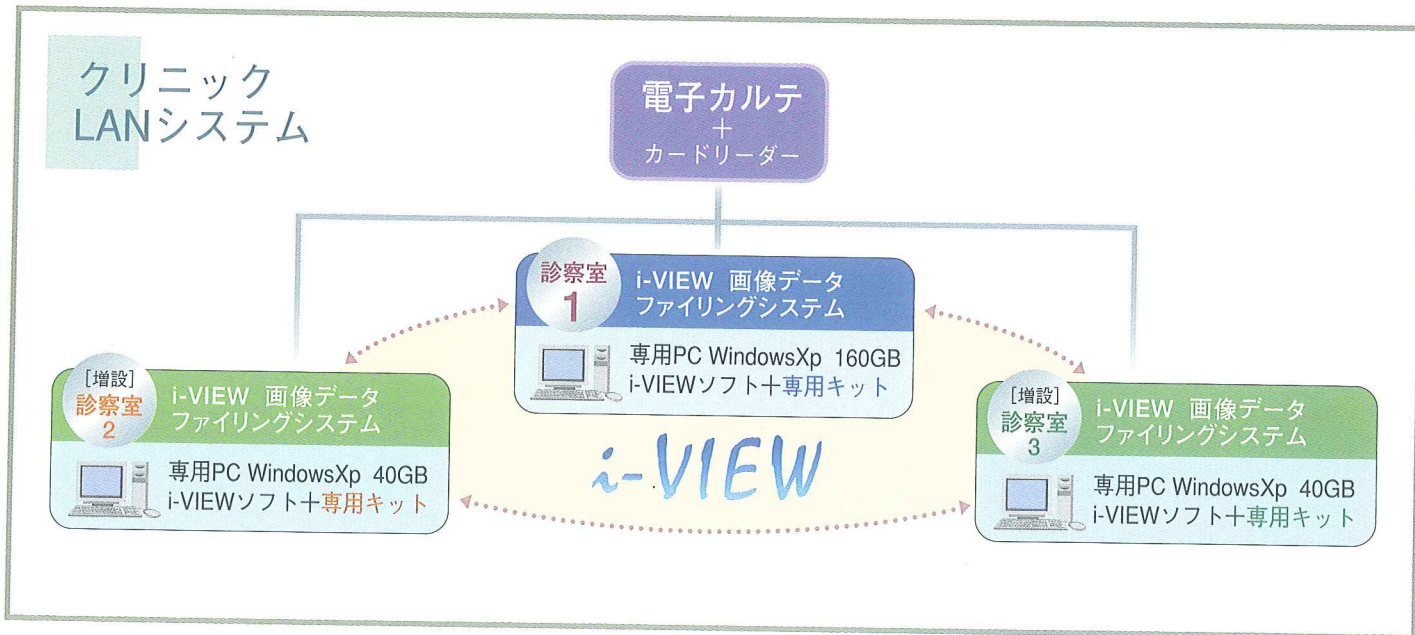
クリニック
LANシステム

電子カルテ
+
カードリーダー

診察室
1
i-VIEW 画像データ
ファイリングシステム
専用PC WindowsXp 160GB
i-VIEWソフト+専用キット

[増設]
診察室
2
i-VIEW 画像データ
ファイリングシステム
専用PC WindowsXp 40GB
i-VIEWソフト+専用キット

i-VIEW

[増設]
診察室
3
i-VIEW 画像データ
ファイリングシステム
専用PC WindowsXp 40GB
i-VIEWソフト+専用キット